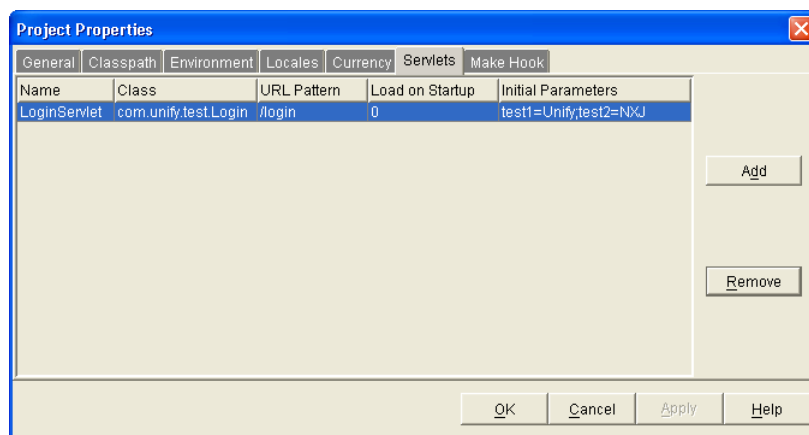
Project Properties

General | Classpath | Environment | Locales | Currency | Servlets | Make Hook

| Name | Class | URL Pattern | Load on Startup | Initial Parameters |
|---|---|---|---|---|
| LoginServlet | com.unify.test.Login | /login | 0 | test1=Unify;test2=NXJ |

Add

Remove

OK | Cancel | Apply | Help